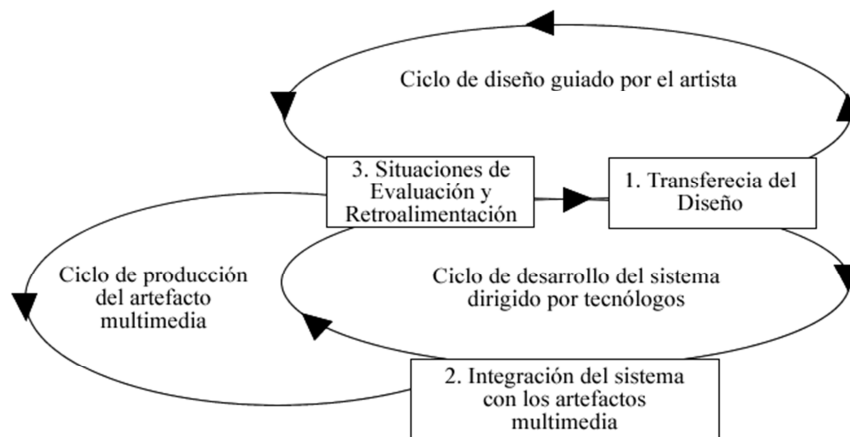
Ciclo de diseño guiado por el artista

3. Situaciones de Evaluación y Retroalimentación

1. Transferecia del Diseño

Ciclo de producción del artefacto multimedia

Ciclo de desarrollo del sistema dirigido por tecnólogos

2. Integración del sistema con los artefactos multimedia